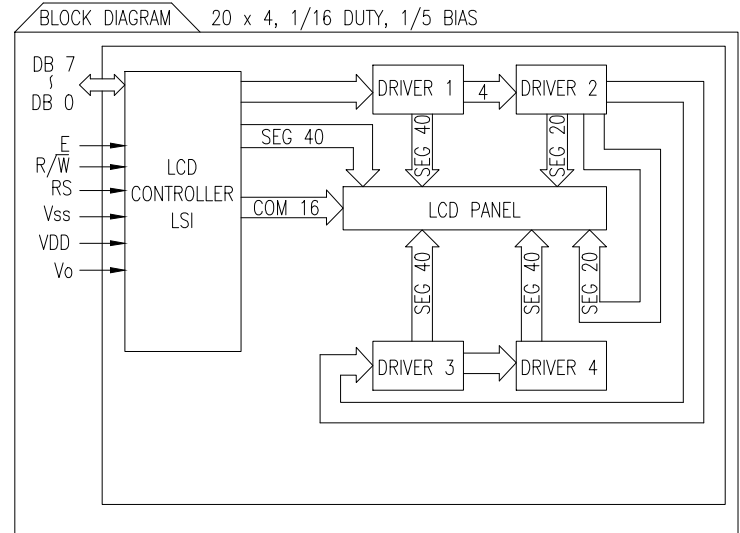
BLOCK DIAGRAM 20 x 4, 1/16 DUTY, 1/5 BIAS

DB 7
~
DB 0

E
R/$\overline{W}$
RS
Vss
VDD
Vo

LCD
CONTROLLER
LSI

SEG 40
COM 16

DRIVER 1
4
DRIVER 2
SEG 40
SEG 20

LCD PANEL

SEG 40
SEG 40
SEG 20

DRIVER 3
DRIVER 4